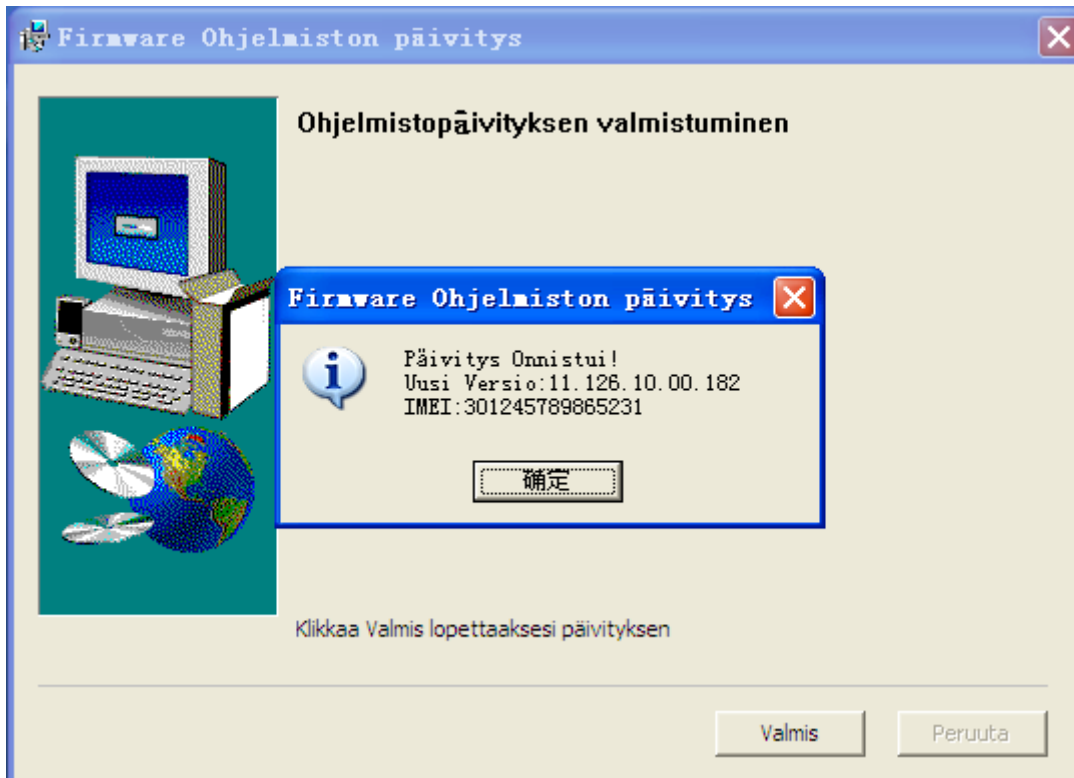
Firmware Ohjelmiston päivitys

Ohjelmistopäivityksen valmistuminen

Firmware Ohjelmiston päivitys

Päivitys Onnistui!
Uusi Versio:11.126.10.00.182
IMEI:301245789865231

确定

Klikkaa Valmis lopettaaksesi päivityksen

Valmis

Peruuta